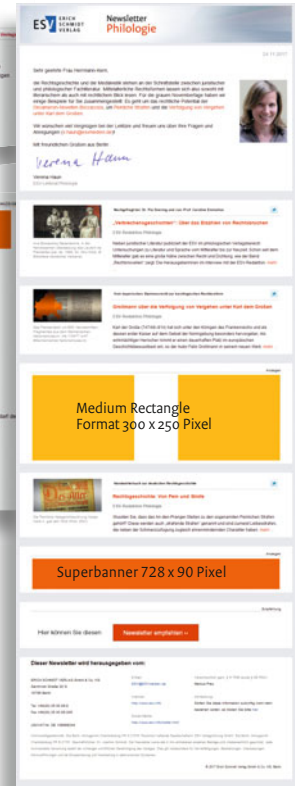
ESV ERICH SCHMIDT VERLAG

Newsletter Philologie

24.11.2017

Sehr geehrte Frau Hermann-Kern,

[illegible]

Mit freundlichen Grüßen aus Berlin

Verena Haun

Verena Haun
ESV-Lektorat Philologie

„Verbrechensgeschichten": Über das Erzählen von Rechtsbrüchen

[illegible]

Grimmaim über die Verfolgung von Vergehen unter Karl dem Großen

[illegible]

Anzeige

Medium Rectangle
Format 300 x 250 Pixel

Rechtsgeschichte: Von Pein und Strafe

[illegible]

Anzeige

Superbanner 728 x 90 Pixel

Hier können Sie diesen

Newsletter empfehlen »

Dieser Newsletter wird herausgegeben vom:

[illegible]